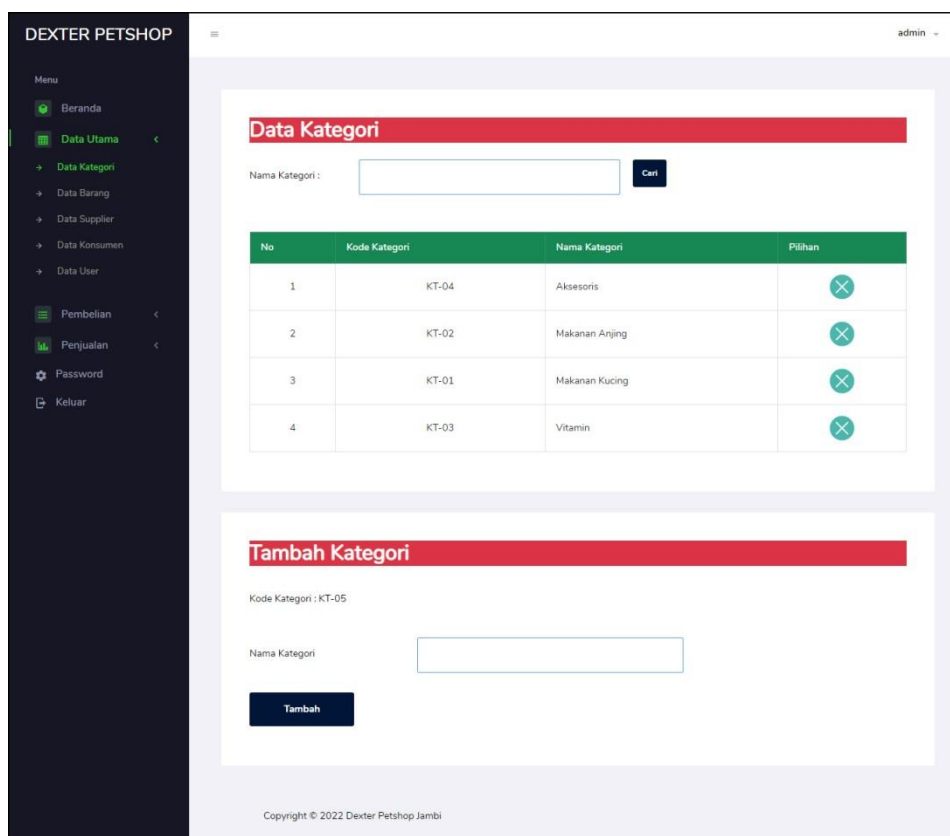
DEXTER PETSHOP

admin

Menu

Beranda

Data Utama

Data Kategori

Data Barang

Data Supplier

Data Konsumen

Data User

Pembelian

Penjualan

Password

Keluar

Data Kategori

Nama Kategori :

Cari

| No | Kode Kategori | Nama Kategori | Pilihan |
|---|---|---|---|
| 1 | KT-04 | Aksesoris | |
| 2 | KT-02 | Makanan Anjing | |
| 3 | KT-01 | Makanan Kucing | |
| 4 | KT-03 | Vitamin | |

Tambah Kategori

Kode Kategori : KT-05

Nama Kategori

Tambah

Copyright © 2022 Dexter Petshop Jambi